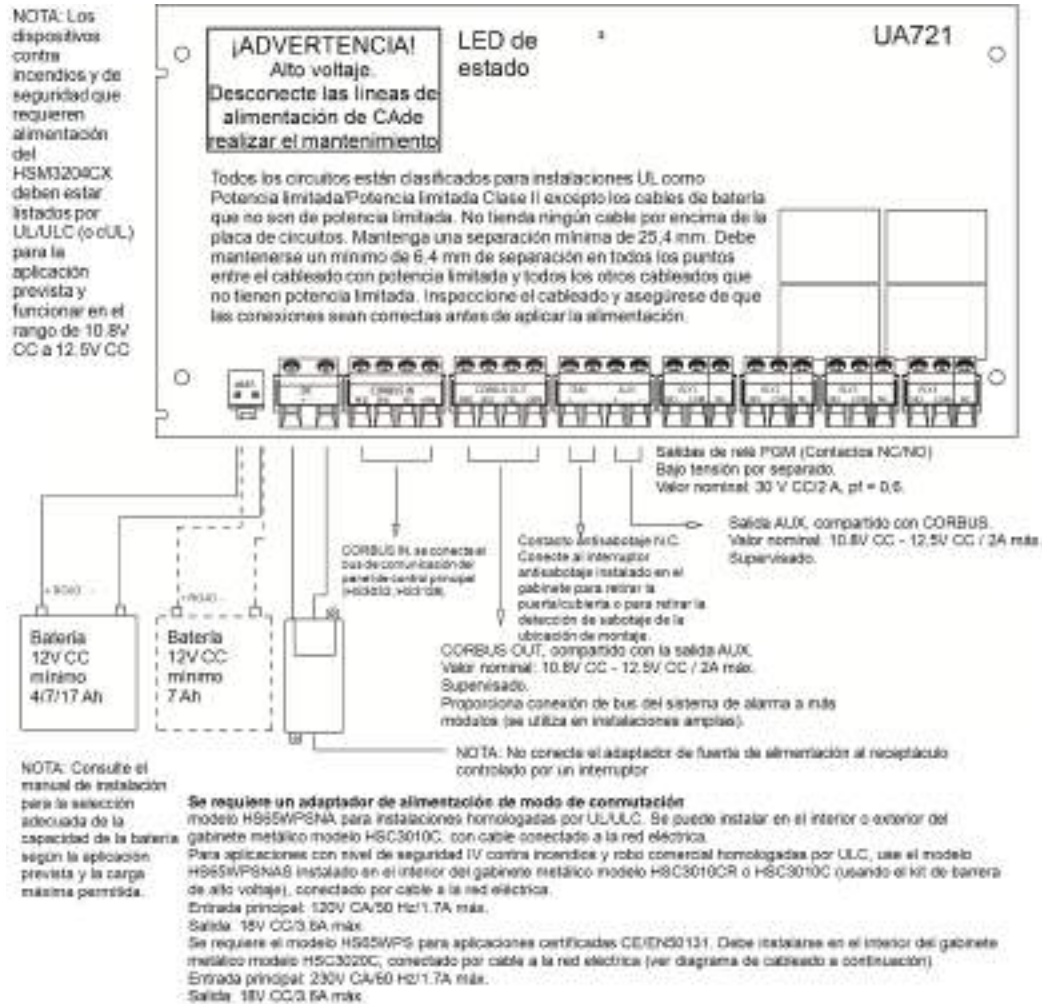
NOTA: Los dispositivos contra incendios y de seguridad que requieren alimentación del HSM3204CX deben estar listados por UL/ULC (o cUL) para la aplicación prevista y funcionar en el rango de 10.8V CC a 12.5V CC

¡ADVERTENCIA!
Alto voltaje.
Desconecte las líneas de alimentación de CAde realizar el mantenimiento

LED de estado

UA721

Todos los circuitos están clasificados para instalaciones UL como Potencia limitada/Potencia limitada Clase II excepto los cables de batería que no son de potencia limitada. No tienda ningún cable por encima de la placa de circuitos. Mantenga una separación mínima de 25,4 mm. Debe mantenerse un mínimo de 6,4 mm de separación en todos los puntos entre el cableado con potencia limitada y todos los otros cableados que no tienen potencia limitada. Inspeccione el cableado y asegúrese de que las conexiones sean correctas antes de aplicar la alimentación.

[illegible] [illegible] CORBUS IN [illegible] CORBUS OUT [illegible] TAM AUX RLY1 RLY2 RLY3 RLY4

Salidas de relé PGM (Contactos NC/NO)
Bajo tensión por separado.
Valor nominal: 30 V CC/2 A, pf = 0,6.

Salida AUX, compartido con CORBUS.
Valor nominal: 10.8V CC - 12.5V CC / 2A máx.
Supervisado.

CORBUS IN, se conecta al bus de comunicación del panel de control principal (HSM2HOST, HSM2108).

Contacto antisabotaje N.C. Conecte al interruptor antisabotaje instalado en el gabinete para retirar la puerta/cubierta o para retirar la detección de sabotaje de la ubicación de montaje.

+ BOAT -

+ ROJO -

Batería
12V CC
mínimo
4/7/17 Ah

Batería
12V CC
mínimo
7 Ah

CORBUS OUT, compartido con la salida AUX.
Valor nominal: 10.8V CC - 12.5V CC / 2A máx.
Supervisado.
Proporciona conexión de bus del sistema de alarma a más módulos (se utiliza en instalaciones amplias).

NOTA: No conecte el adaptador de fuente de alimentación al receptáculo controlado por un interruptor

NOTA: Consulte el manual de instalación para la selección adecuada de la capacidad de la batería según la aplicación prevista y la carga máxima permitida.

Se requiere un adaptador de alimentación de modo de conmutación
modelo HS65WPSNA para instalaciones homologadas por UL/ULC. Se puede instalar en el interior o exterior del gabinete metálico modelo HSC3010C, con cable conectado a la red eléctrica.
Para aplicaciones con nivel de seguridad IV contra incendios y robo comercial homologadas por ULC, use el modelo HS65WPSNAS instalado en el interior del gabinete metálico modelo HSC3010CR o HSC3010C (usando el kit de barrera de alto voltaje), conectado por cable a la red eléctrica.
Entrada principal: 120V CA/60 Hz/1.7A máx.
Salida: 18V CC/3.6A máx.
Se requiere el modelo HS65WPS para aplicaciones certificadas CE/EN50131. Debe instalarse en el interior del gabinete metálico modelo HSC3020C, conectado por cable a la red eléctrica (ver diagrama de cableado a continuación).
Entrada principal: 230V CA/50 Hz/1.7A máx.
Salida: 18V CC/3.6A máx.